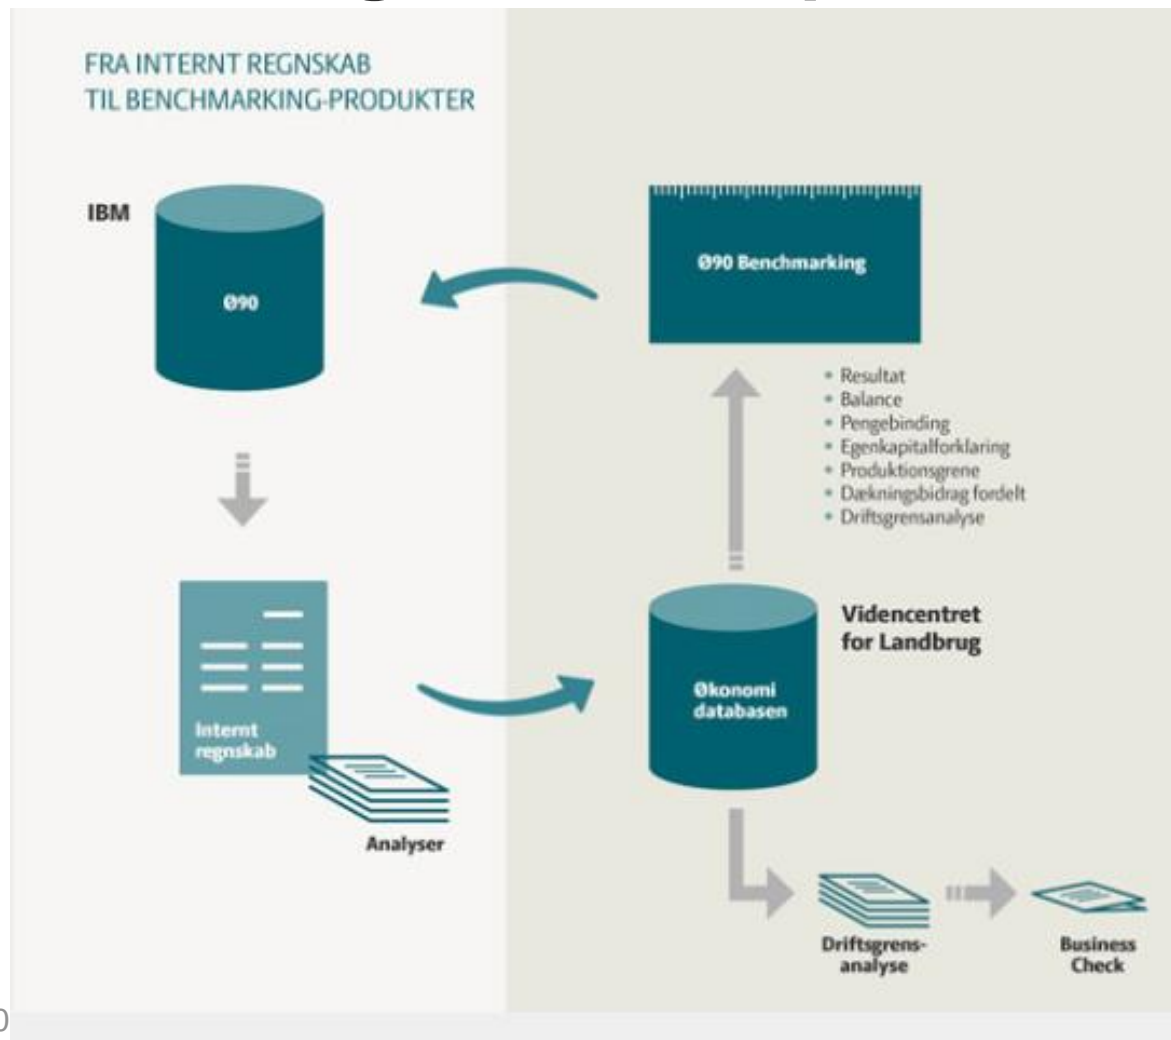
FRA INTERNT REGNSKAB
TIL BENCHMARKING-PRODUKTER

IBM

Ø90

Ø90 Benchmarking

- Resultat
- Balance
- Pengebinding
- Egenkapitalforklaring
- Produktionsgrene
- Dækningsbidrag fordelt
- Driftsgrensanalyse

Internt regnskab

Analyser

Videncentret for Landbrug

Økonomi databasen

Driftsgrens-analyse

Business Check

0